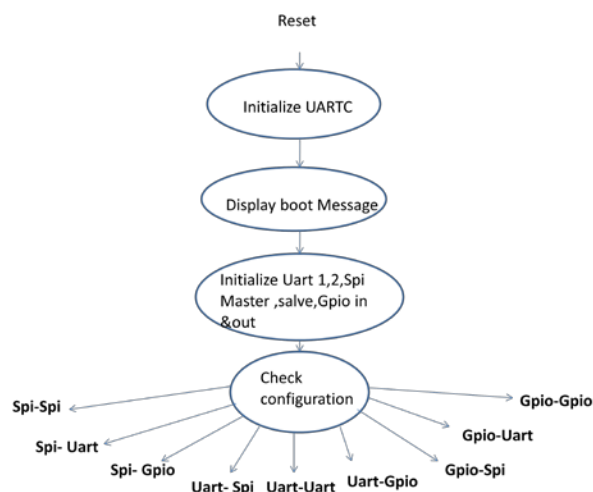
Reset

Initialize UARTC

Display boot Message

Initialize Uart 1,2,Spi Master ,salve,Gpio in &out

Check configuration

Spi-Spi

Spi- Uart

Spi- Gpio

Uart- Spi

Uart-Uart

Uart-Gpio

Gpio-Spi

Gpio-Uart

Gpio-Gpio